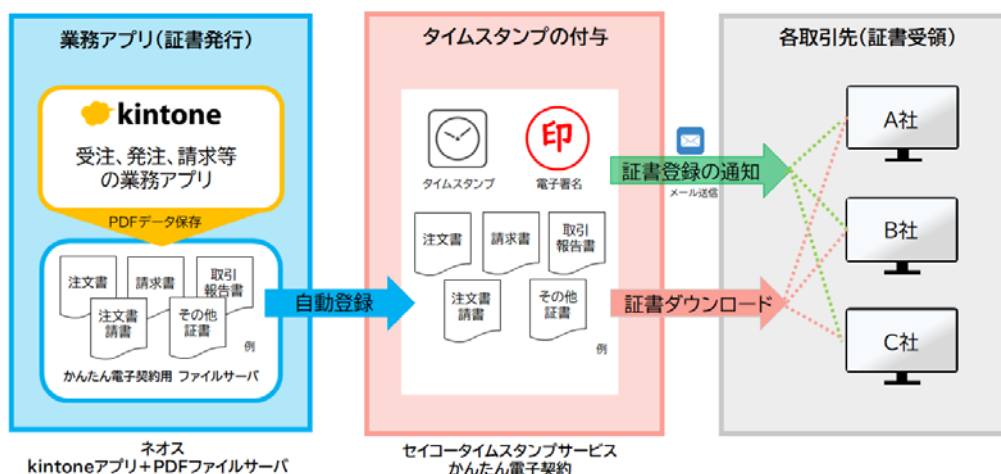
業務アプリ(証書発行)

kintone

受注、発注、請求等の業務アプリ

PDFデータ保存

注文書

請求書

取引報告書

注文書請書

その他証書

例

かんたん電子契約用 ファイルサーバ

ネオス
kintoneアプリ+PDFファイルサーバ

自動登録

タイムスタンプの付与

印

タイムスタンプ

電子署名

注文書

請求書

取引報告書

注文書請書

その他証書

例

セイコータイムスタンプサービス
かんたん電子契約

証書登録の通知

メール送信

証書ダウンロード

各取引先(証書受領)

A社

B社

C社